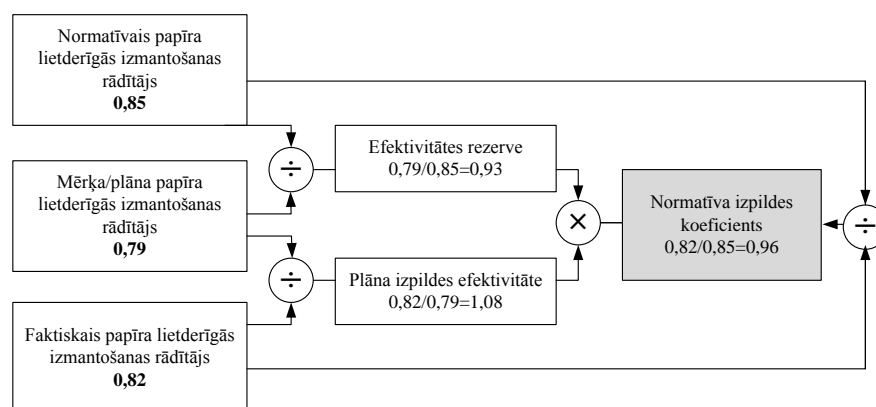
Normatīvais papīra lietderīgās izmantošanas rādītājs
**0,85**

Mērķa/plāna papīra lietderīgās izmantošanas rādītājs
**0,79**

Faktiskais papīra lietderīgās izmantošanas rādītājs
**0,82**

÷

÷

Efektivitātes rezerve
0,79/0,85=0,93

Plāna izpildes efektivitāte
0,82/0,79=1,08

×

Normatīva izpildes koeficients
0,82/0,85=0,96

÷